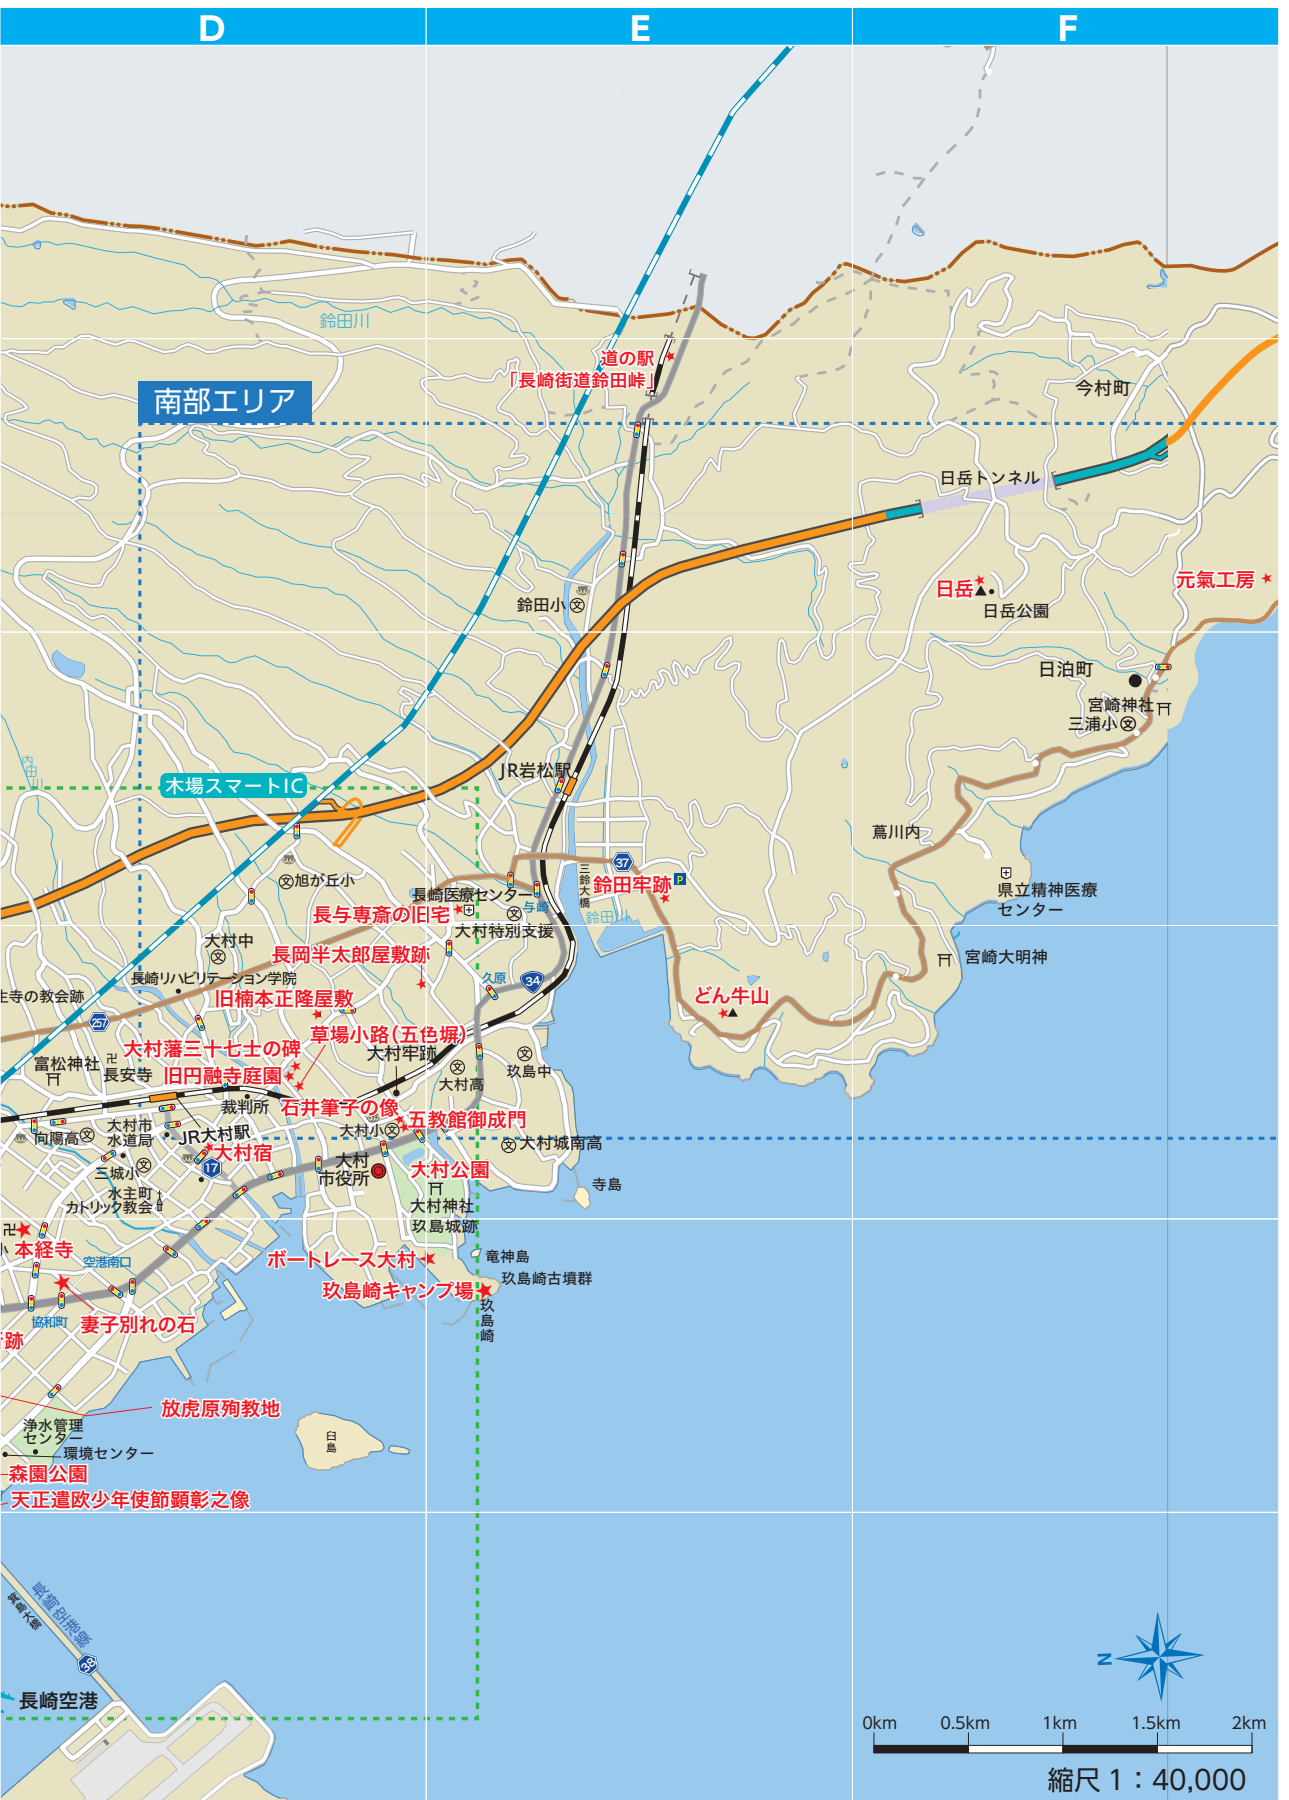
D
E
F

鈴田川
道の駅
「長崎街道鈴田峠」
南部エリア
今村町
日岳トンネル
日岳
元氣工房
日岳公園
鈴田小
日泊町
宮崎神社
三浦小
JR岩松駅
木場スマートIC
蔦川内
旭が丘小
37
鈴田牢跡
三鈴大橋
鈴田川
長崎医療センター
長与専斎の旧宅
与崎
県立精神医療センター
大村特別支援
大村中
長岡半太郎屋敷跡
宮崎大明神
久原
34
長崎リハビリテーション学院
どん牛山
主寺の教会跡
旧楠本正隆屋敷
257
草場小路(五色塀)
大村藩三十七士の碑
大村牢跡
富松神社
玖島中
長安寺
旧円融寺庭園
大村高
裁判所
石井筆子の像
五教館御成門
大村市水道局
大村小
向陽高
JR大村駅
大村城南高
大村宿
17
三城小
大村市役所
大村公園
寺島
水主町カトリック教会
大村神社
玖島城跡
本経寺
竜神島
空港南口
ボートレース大村
玖島崎古墳群
玖島崎キャンプ場
玖島崎
妻子別れの石
協和町
跡
放虎原殉教地
臼島
浄水管理センター
環境センター
森園公園
天正遣欧少年使節顕彰之像
長崎空港
38
0km
0.5km
1km
1.5km
2km
縮尺 1：40,000
N